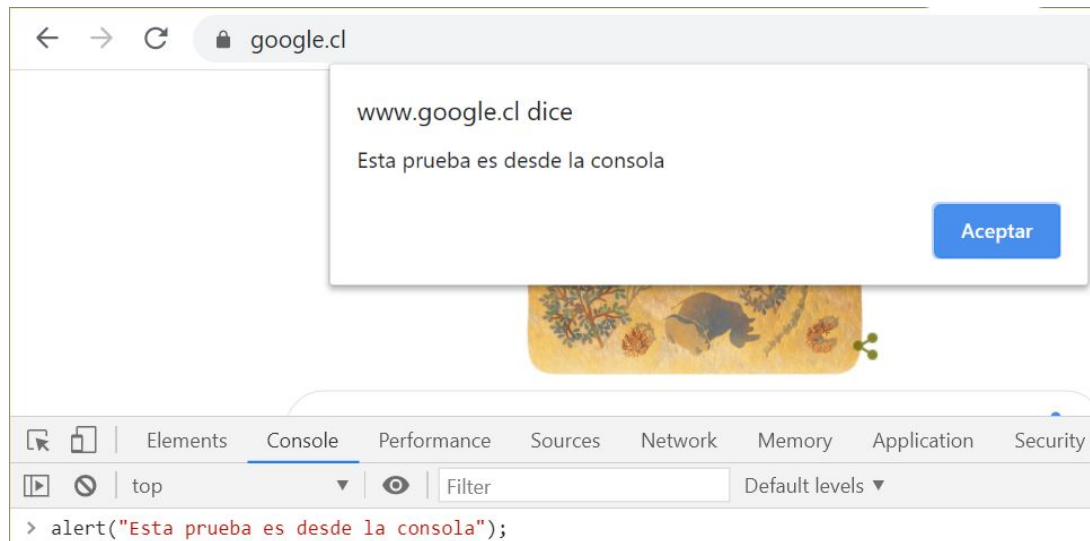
google.cl

www.google.cl dice

Esta prueba es desde la consola

Aceptar

Elements Console Performance Sources Network Memory Application Security

top ▼ Filter Default levels ▼

> alert("Esta prueba es desde la consola");